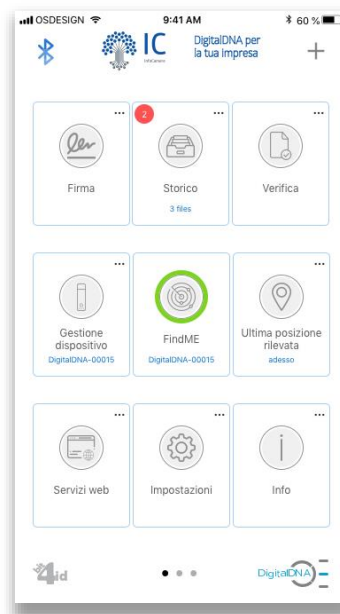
OSDESIGN 9:41 AM 60 %

IC InfoCamere DigitalDNA per la tua impresa +

...
Firma

2 ...
Storico
3 files

...
Verifica

...
Gestione dispositivo
DigitalDNA-00015

FindME
DigitalDNA-00015

...
Ultima posizione rilevata
adesso

...
Servizi web

...
Impostazioni

...
Info

4id

DigitalDNA